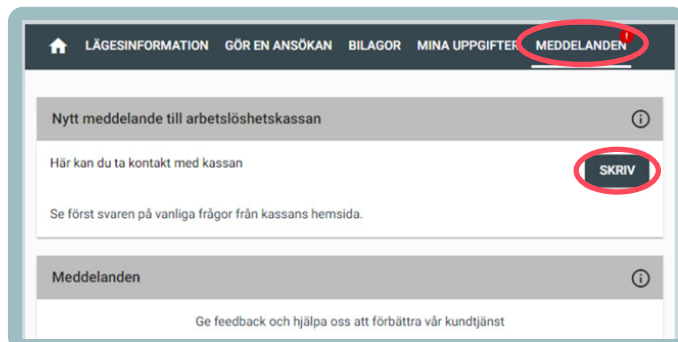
LÄGESINFORMATION GÖR EN ANSÖKAN BILAGOR MINA UPPGIFTER MEDDELANDEN !

Nytt meddelande till arbetslöshetskassan

Här kan du ta kontakt med kassan

SKRIV

Se först svaren på vanliga frågor från kassans hemsida.

Meddelanden

Ge feedback och hjälpa oss att förbättra vår kundtjänst